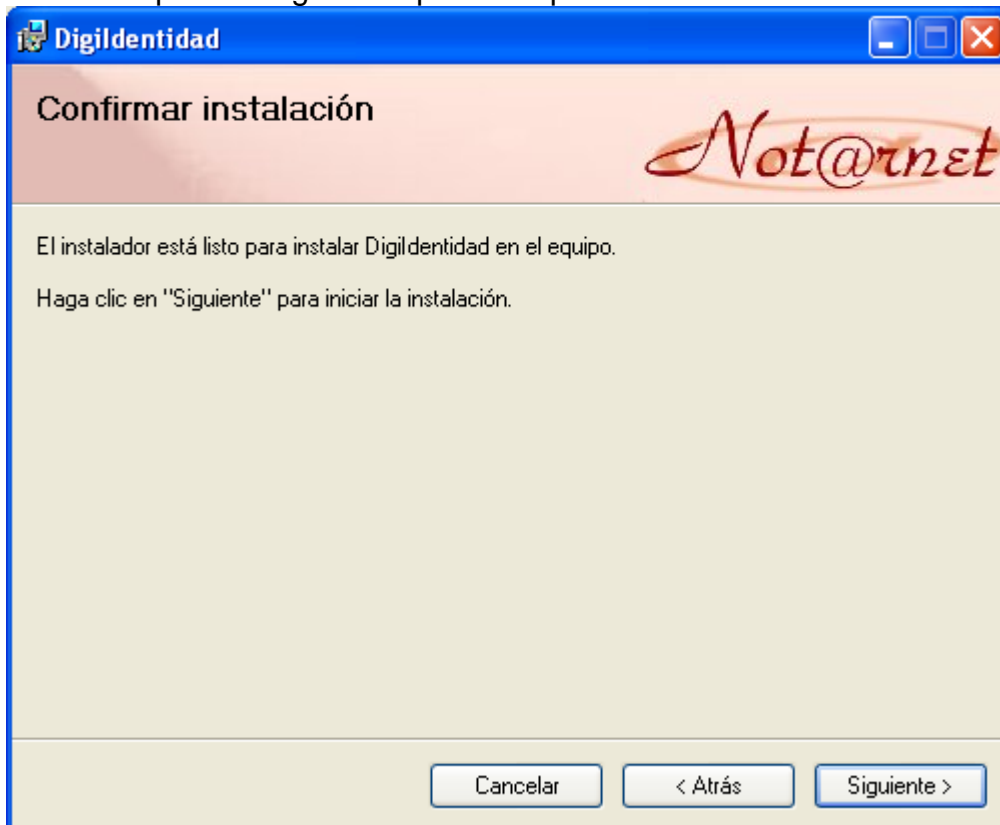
DigiIdentidad

Confirmar instalación

Not@rnet

El instalador está listo para instalar DigiIdentidad en el equipo.

Haga clic en "Siguiente" para iniciar la instalación.

Cancelar

< Atrás

Siguiente >